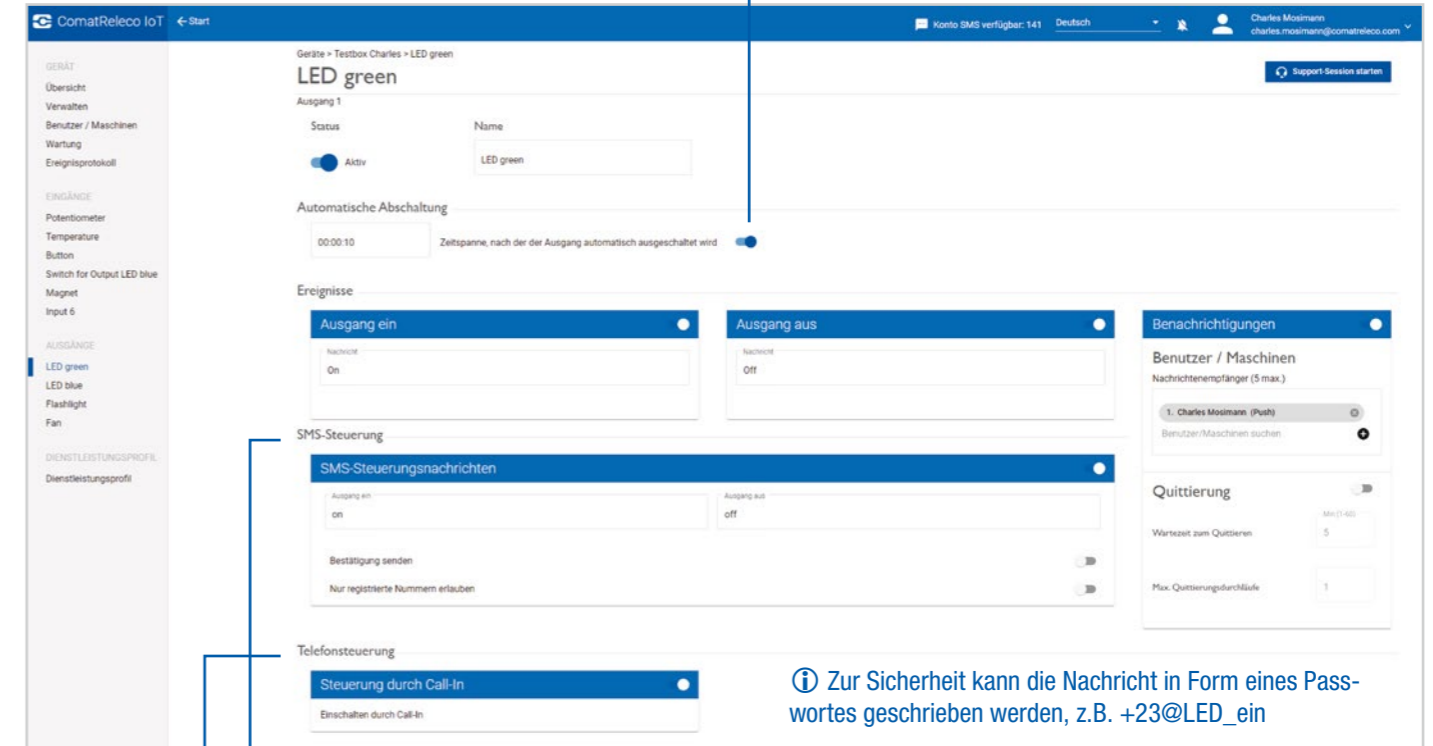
ComatReleco IoT ← Start

Konto SMS verfügbar: 141 Deutsch

Charles Mosimann
charles.mosimann@comatreleco.com

GERÄT
Übersicht
Verwalten
Benutzer / Maschinen
Wartung
Ereignisprotokoll

EINGÄNGE
Potentiometer
Temperature
Button
Switch for Output LED blue
Magnet
Input 6

AUSGÄNGE
LED green
LED blue
Flashlight
Fan

DIENSTLEISTUNGSPROFIL
Dienstleistungsprofil

Geräte > Testbox Charles > LED green

LED green

Support-Session starten

Ausgang 1

Status
Aktiv

Name
LED green

Automatische Abschaltung

00:00:10
Zeitspanne, nach der der Ausgang automatisch ausgeschaltet wird

Ereignisse

Ausgang ein
Nachricht
On

Ausgang aus
Nachricht
Off

Benachrichtigungen

Benutzer / Maschinen
Nachrichtenempfänger (5 max.)
1. Charles Mosimann (Push)
Benutzer/Maschinen suchen

Quittierung
Min (1-60)
Wartezeit zum Quittieren
5
Max. Quittierungsdurchläufe
1

SMS-Steuerung

SMS-Steuerungsnachrichten
Ausgang ein
on
Ausgang aus
off
Bestätigung senden
Nur registrierte Nummern erlauben

Telefonsteuerung

Steuerung durch Call-In
Einschalten durch Call-In

ⓘ Zur Sicherheit kann die Nachricht in Form eines Passwortes geschrieben werden, z.B. +23@LED_ein